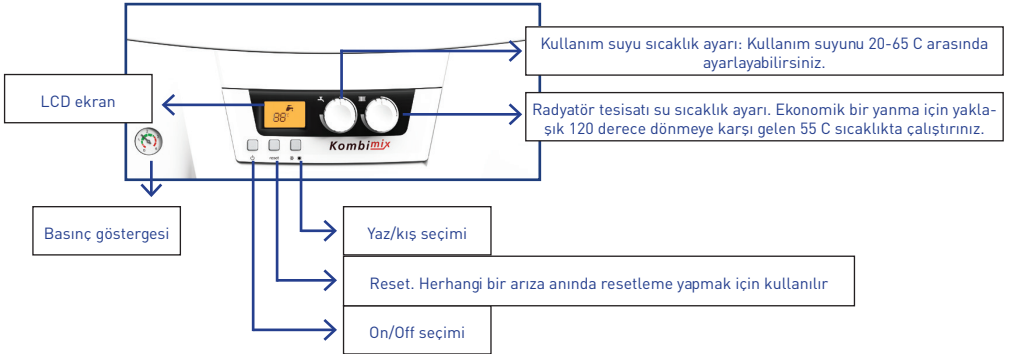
Kullanım suyu sıcaklık ayarı: Kullanım suyunu 20-65 C arasında ayarlayabilirsiniz.

LCD ekran

Radyatör tesisatı su sıcaklık ayarı. Ekonomik bir yanma için yaklaşık 120 derece dönmeye karşı gelen 55 C sıcaklıkta çalıştırınız.

88

Kombimix

reset

Basınç göstergesi

Yaz/kış seçimi

Reset. Herhangi bir arıza anında resetleme yapmak için kullanılır

On/Off seçimi